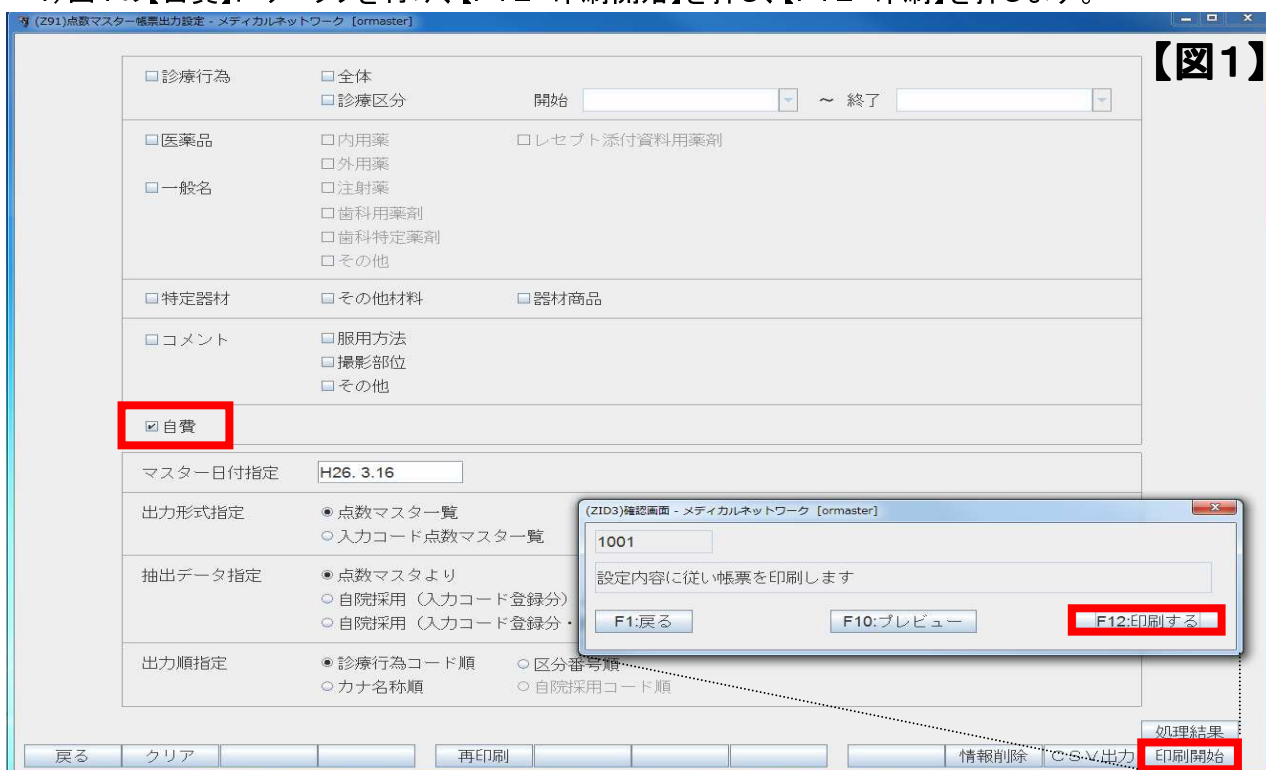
(Z91)点数マスター帳票出力設定 - メディカルネットワーク [ormaster]

【図1】

□診療行為　□全体
□診療区分　開始　～　終了

□医薬品　□内用薬　□レセプト添付資料用薬剤
□外用薬
□一般名　□注射薬
□歯科用薬剤
□歯科特定薬剤
□その他

□特定器材　□その他材料　□器材商品

□コメント　□服用方法
□撮影部位
□その他

☑自費

マスター日付指定　H26. 3.16

出力形式指定　◉点数マスター覧
○入力コード点数マスター一覧

抽出データ指定　◉点数マスタより
○自院採用（入力コード登録分）
○自院採用（入力コード登録分・

出力順指定　◉診療行為コード順　○区分番号順
○カナ名称順　○自院採用コード順

(ZID3)確認画面 - メディカルネットワーク [ormaster]
1001
設定内容に従い帳票を印刷します
F1:戻る　F10:プレビュー　F12:印刷する

処理結果
戻る　クリア　再印刷　情報削除　CSV出力　印刷開始